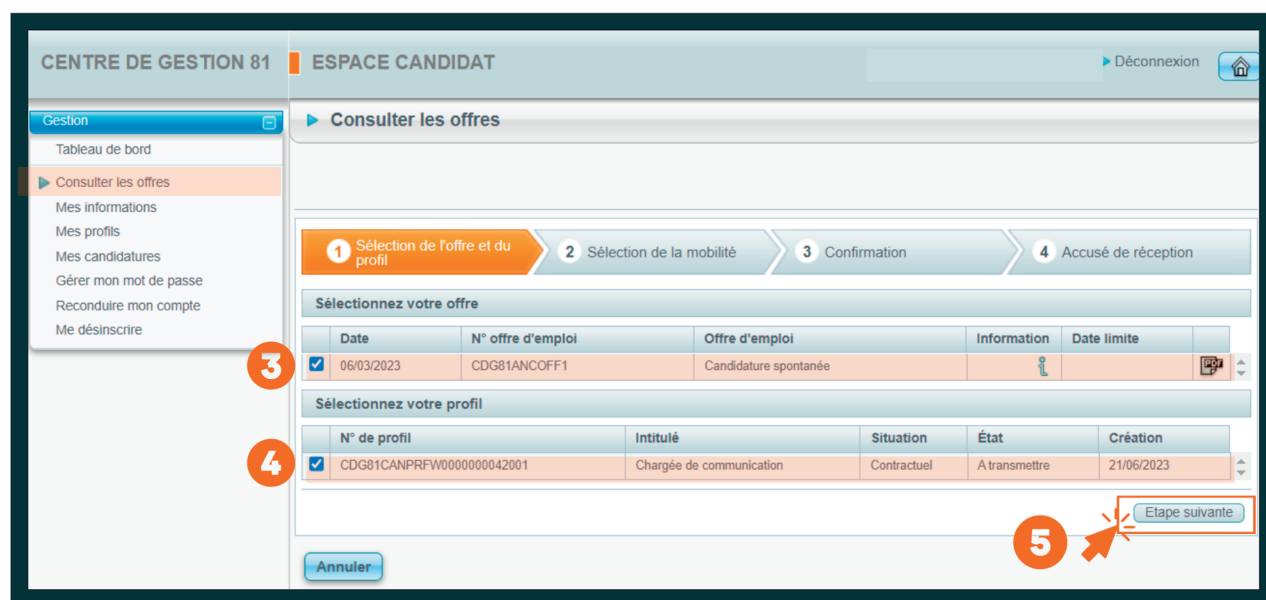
CENTRE DE GESTION 81 | ESPACE CANDIDAT

Déconnexion

Gestion

Tableau de bord

Consulter les offres
Mes informations
Mes profils
Mes candidatures
Gérer mon mot de passe
Reconduire mon compte
Me désinscrire

Consulter les offres

1 Sélection de l'offre et du profil
2 Sélection de la mobilité
3 Confirmation
4 Accusé de réception

Sélectionnez votre offre

| | Date | N° offre d'emploi | Offre d'emploi | Information | Date limite | |
|---|---|---|---|---|---|---|
| ☑ | 06/03/2023 | CDG81ANCOFF1 | Candidature spontanée | | | PDF |

3

Sélectionnez votre profil

| | N° de profil | Intitulé | Situation | État | Création |
|---|---|---|---|---|---|
| ☑ | CDG81CANPRFW0000000042001 | Chargée de communication | Contractuel | A transmettre | 21/06/2023 |

4

Etape suivante

5

Annuler